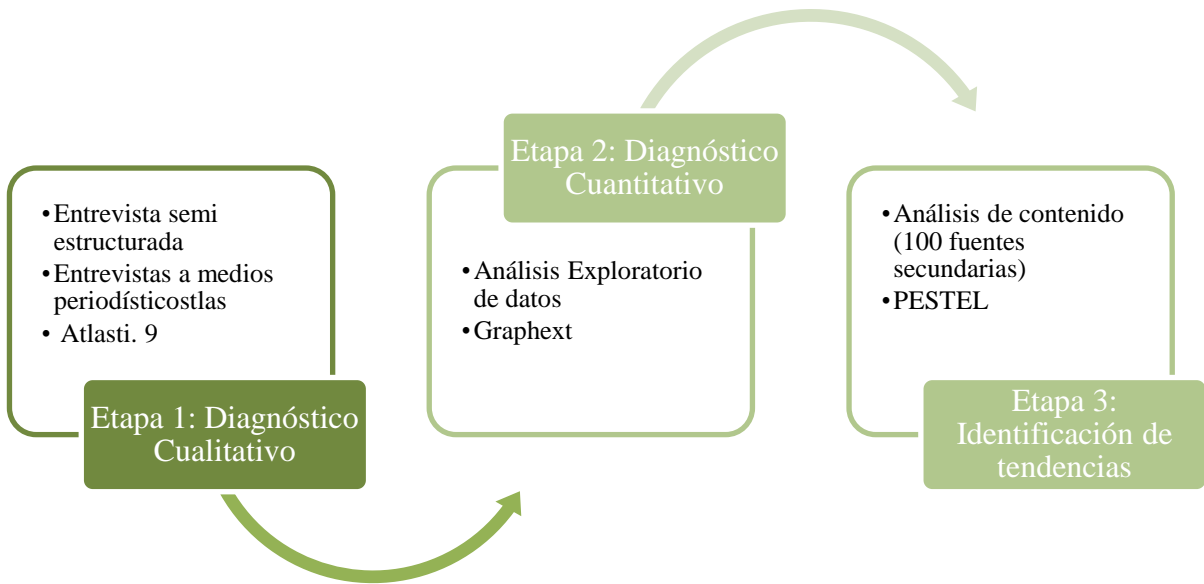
• Entrevista semi estructurada
• Entrevistas a medios periodísticostlas
• Atlasti. 9

Etapa 1: Diagnóstico Cualitativo

Etapa 2: Diagnóstico Cuantitativo

• Análisis Exploratorio de datos
• Graphext

• Análisis de contenido (100 fuentes secundarias)
• PESTEL

Etapa 3: Identificación de tendencias